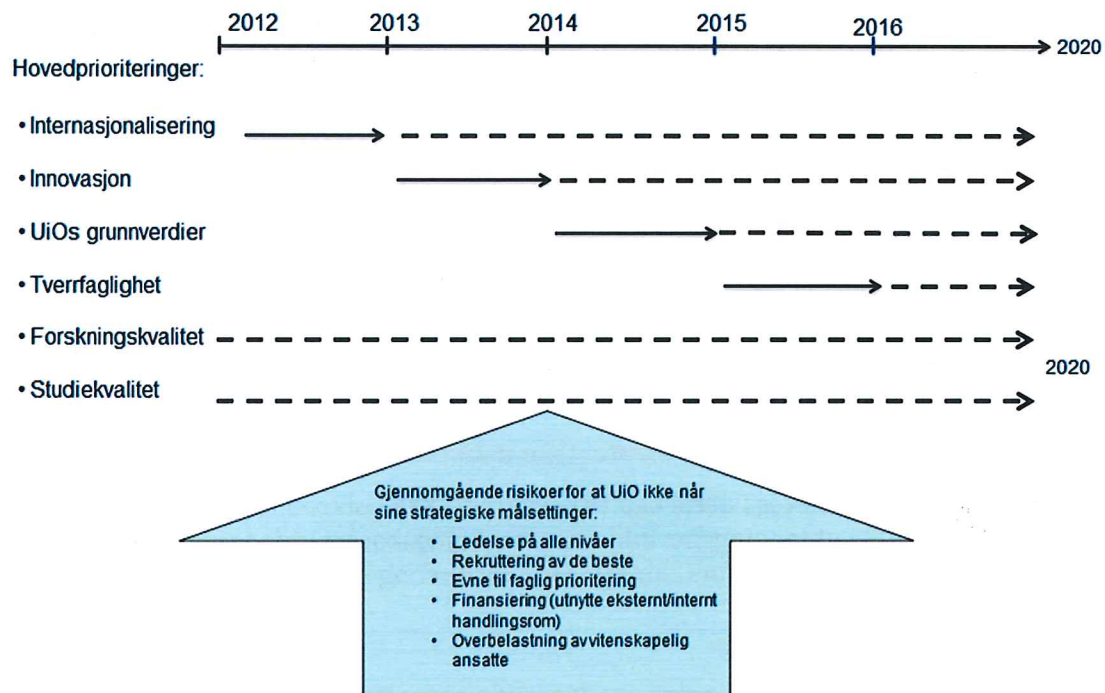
2012 2013 2014 2015 2016 2020

Hovedprioriteringer:

• Internasjonalisering

• Innovasjon

• UiOs grunnverdier

• Tverrfaglighet

• Forskningskvalitet

• Studiekvalitet

2020

Gjennomgående risikoer for at UiO ikke når sine strategiske målsettinger:
• Ledelse på alle nivåer
• Rekruttering av de beste
• Evne til faglig prioritering
• Finansiering (utnytte eksternt/internt handlingsrom)
• Overbelastning av vitenskapelig ansatte